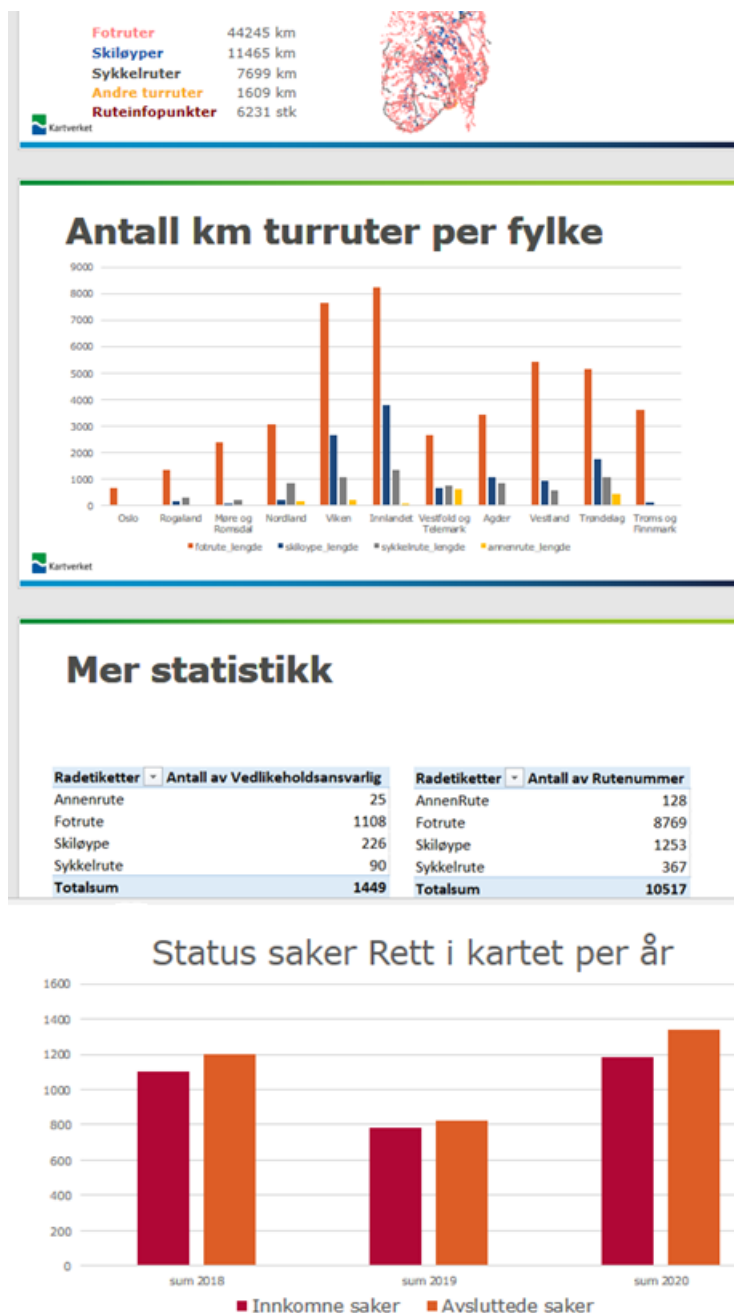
| | |
|---|---|
| Fotruter | 44245 km |
| Skiløyper | 11465 km |
| Sykkelruter | 7699 km |
| Andre turruter | 1609 km |
| Ruteinfopunkter | 6231 stk |

Kartverket

Antall km turruter per fylke

9000
8000
7000
6000
5000
4000
3000
2000
1000
0

Oslo, Rogaland, Møre og Romsdal, Nordland, Viken, Innlandet, Vestfold og Telemark, Agder, Vestland, Trøndelag, Troms og Finnmark

fotrute_lengde, skiloype_lengde, sykkelrute_lengde, annenrute_lengde

Kartverket

Mer statistikk

| Radetiketter | Antall av Vedlikeholdsansvarlig |
|---|---|
| Annenrute | 25 |
| Fotrute | 1108 |
| Skiløype | 226 |
| Sykkelrute | 90 |
| Totalsum | 1449 |

| Radetiketter | Antall av Rutenummer |
|---|---|
| AnnenRute | 128 |
| Fotrute | 8769 |
| Skiløype | 1253 |
| Sykkelrute | 367 |
| Totalsum | 10517 |

Status saker Rett i kartet per år

1600
1400
1200
1000
800
600
400
200
0

sum 2018, sum 2019, sum 2020

Innkomne saker, Avsluttede saker